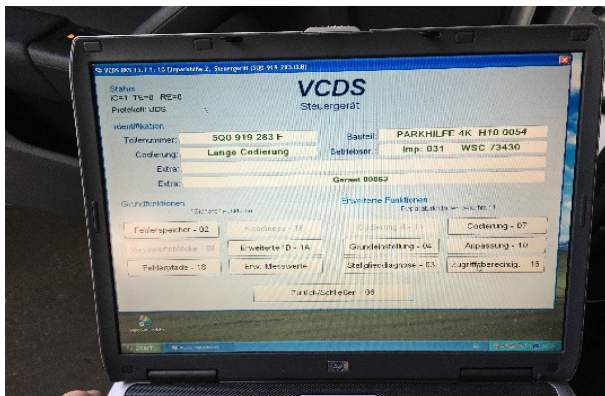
VCDS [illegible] - Einparkhilfe 2, Steuergerät (5Q0 919 283 F)

VCDS
Steuergerät

Status
IC=1 TE=0 RE=0
Protokoll: UDS

Identifikation
Teilenummer: 5Q0 919 283 F
Bauteil: PARKHILFE 4K H10 0054
Codierung: Lange Codierung
Betriebsnr: Imp: 031 WSC 73430
Extra:
Extra: Gerant 00069

Grundfunktionen
Erweiterte Funktionen

Fehlerspeicher - 02
Readiness - 15
Codierung II - 11
Codierung - 07
Messwertblöcke - 08
Erweiterte ID - 1A
Grundeinstellung - 04
Anpassung - 10
Fehlerpfade - 18
Erw. Messwerte
Stellgliedtest - 03
Zugriffsberechtig. - 16
Zurück/Schließen - 06

Start